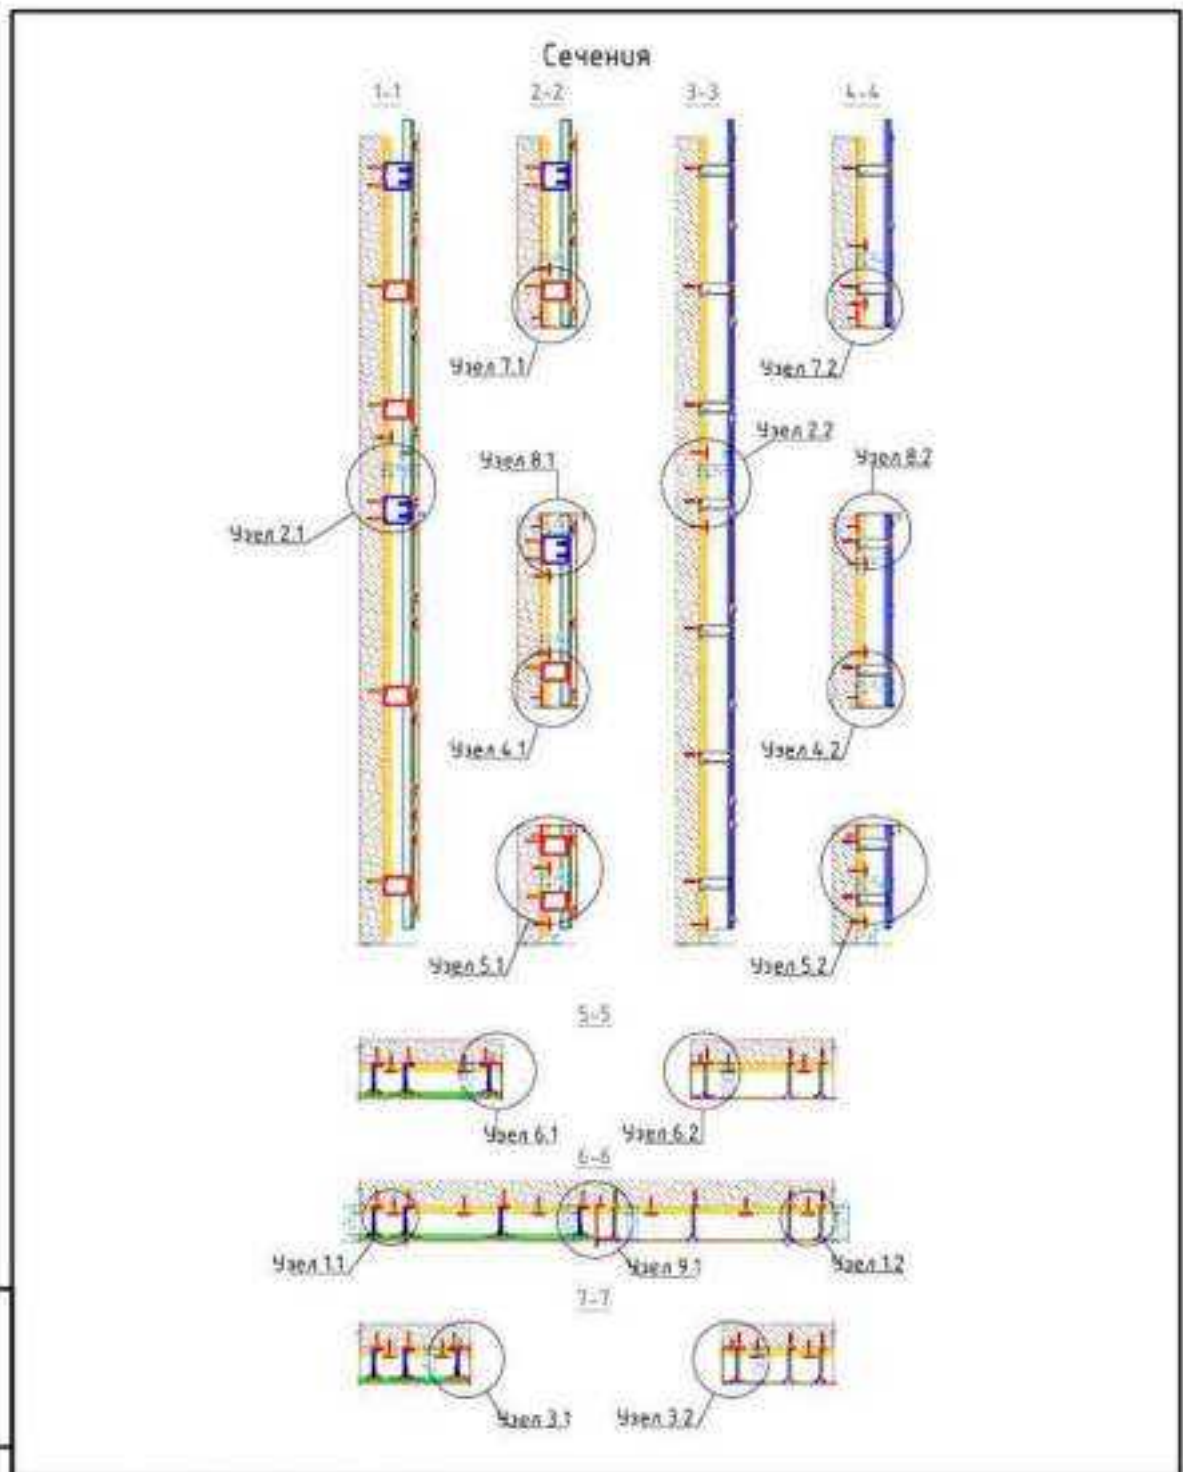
Сечения

1-1

2-2

3-3

4-4

Узел 7.1

Узел 7.2

Узел 2.2

Узел 8.1

Узел 8.2

Узел 2.1

Узел 4.1

Узел 4.2

Узел 5.1

Узел 5.2

5-5

Узел 6.1

Узел 6.2

6-6

Узел 1.1

Узел 9.1

Узел 1.2

7-7

Узел 3.1

Узел 3.2